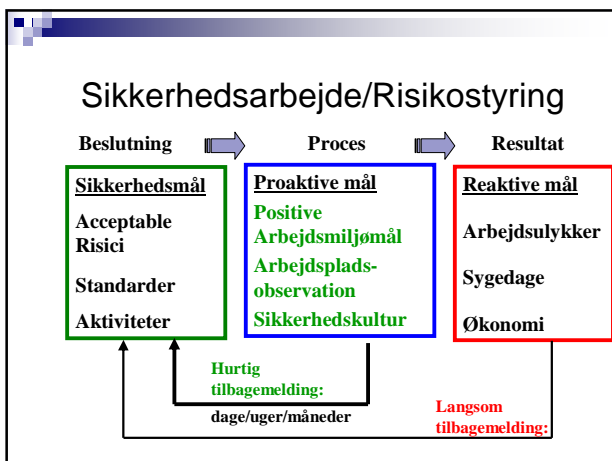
Sikkerhedsarbejde/Risikostyring

Beslutning

Proces

Resultat

Sikkerhedsmål

Acceptable Risici

Standarder

Aktiviteter

Proaktive mål

Positive Arbejdsmiljømål

Arbejdspladsobservation

Sikkerhedskultur

Reaktive mål

Arbejdsulykker

Sygedage

Økonomi

Hurtig tilbagemelding:

dage/uger/måneder

Langsom tilbagemelding: